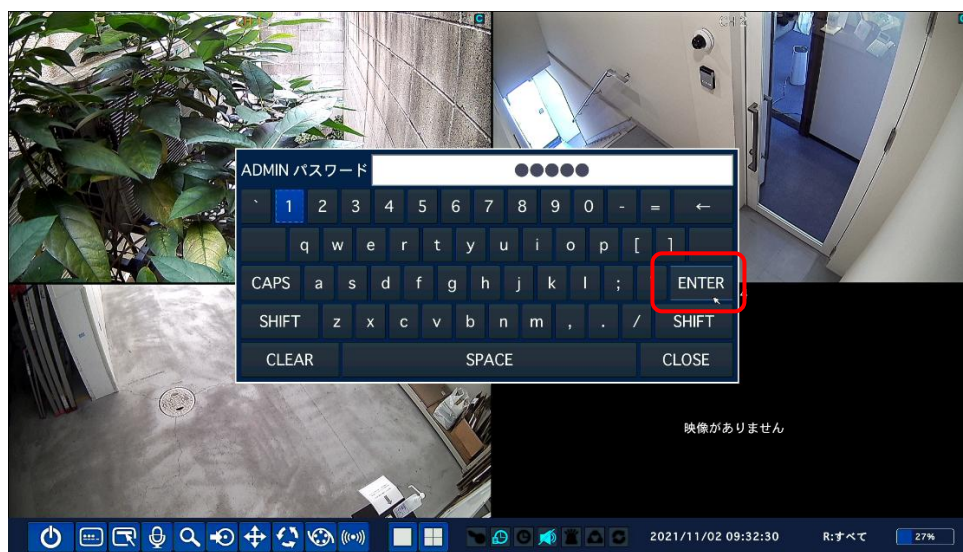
C
CH2
C
ADMIN パスワード ●●●●●

` 1 2 3 4 5 6 7 8 9 0 - = ←

q w e r t y u i o p [ ]

CAPS a s d f g h j k l ; ENTER

SHIFT z x c v b n m , . / SHIFT

CLEAR SPACE CLOSE

映像がありません

2021/11/02 09:32:30 R:すべて 27%